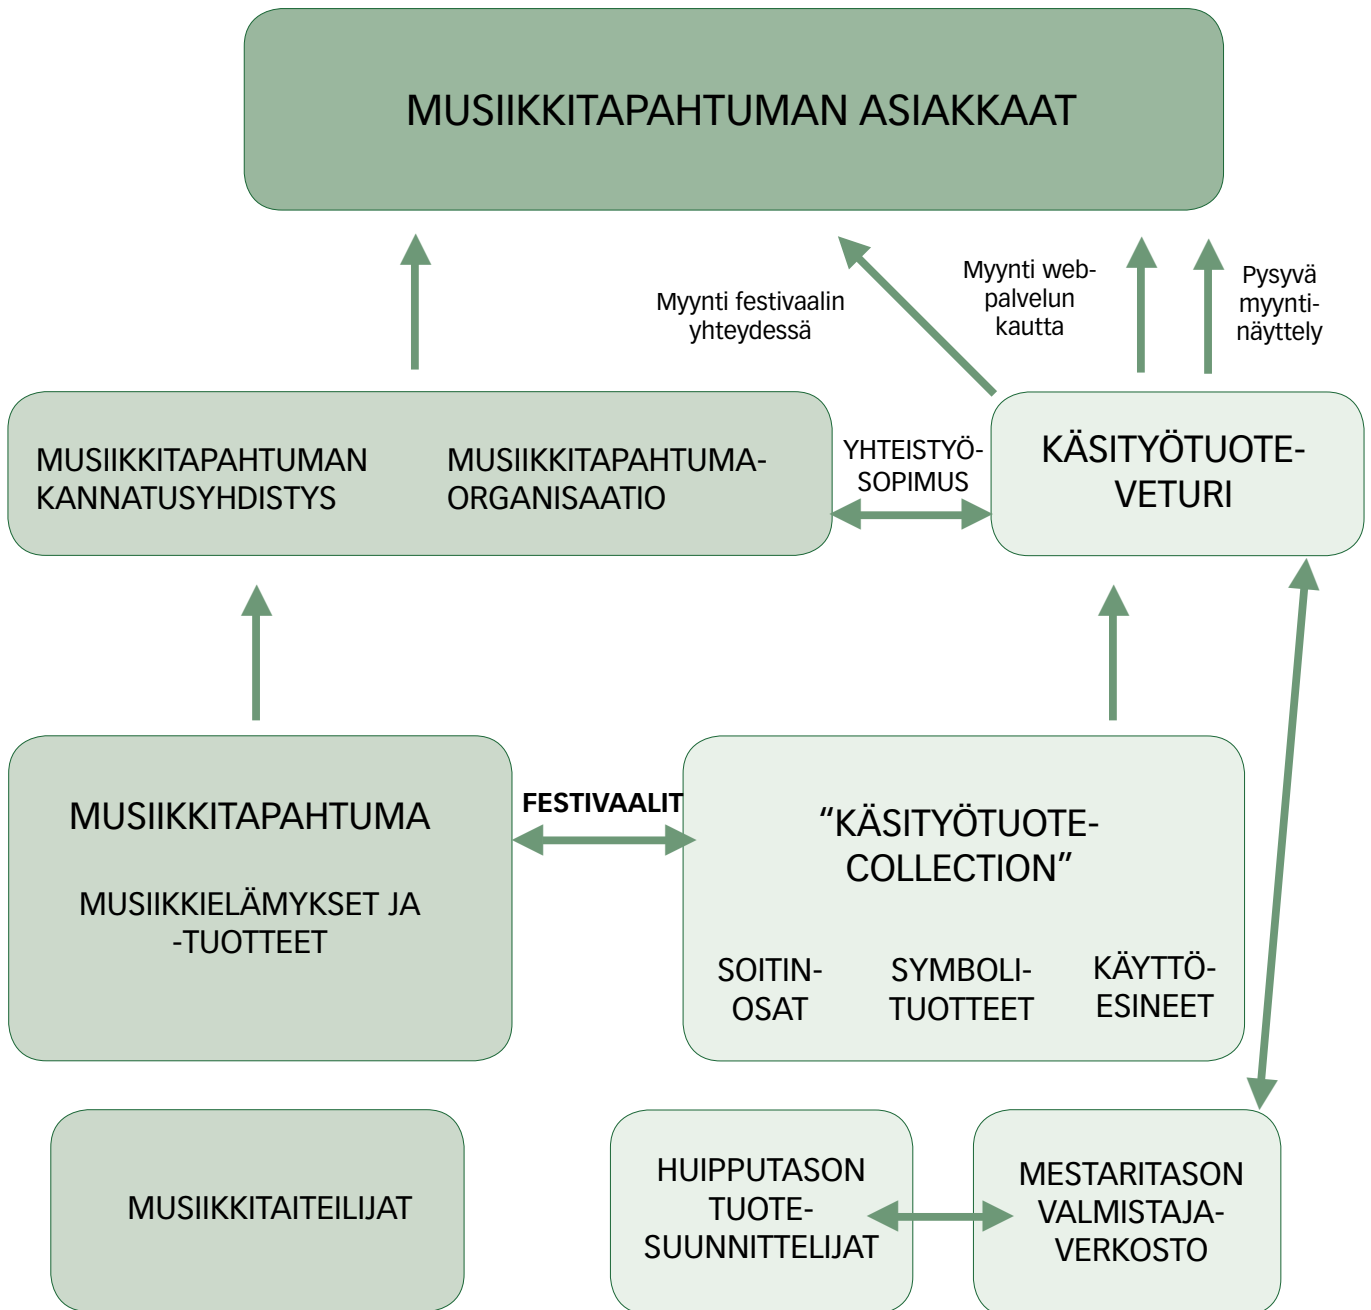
MUSIIKKITAPAHTUMAN ASIAKKAAT

Myynti festivaalin yhteydessä

Myynti webpalvelun kautta

Pysyvä myyntinäyttely

MUSIIKKITAPAHTUMAN KANNATUSYHDISTYS

MUSIIKKITAPAHTUMA-ORGANISAATIO

YHTEISTYÖ-SOPIMUS

KÄSITYÖTUOTE-VETURI

MUSIIKKITAPAHTUMA

MUSIIKKIELÄMYKSET JA -TUOTTEET

FESTIVAALIT

“KÄSITYÖTUOTE-COLLECTION”

SOITIN-OSAT

SYMBOLI-TUOTTEET

KÄYTTÖ-ESINEET

MUSIIKKITAITEILIJAT

HUIPPUTASON TUOTE-SUUNNITTELIJAT

MESTARITASON VALMISTAJA-VERKOSTO